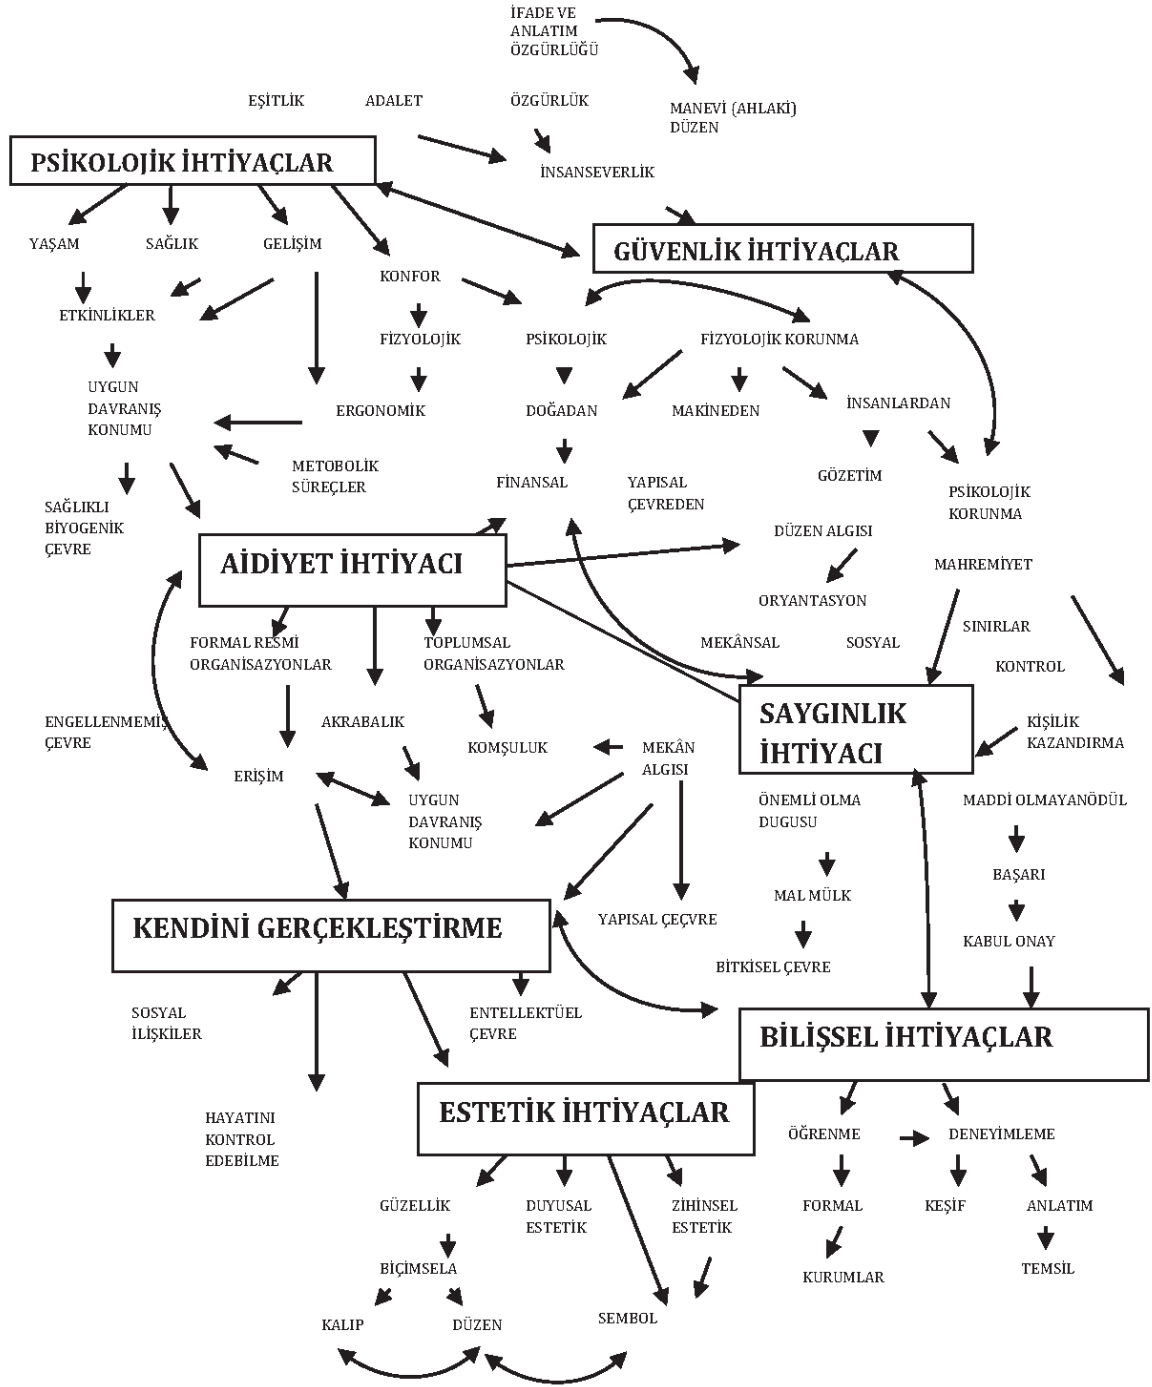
İFADE VE ANLATIM ÖZGÜRLÜĞÜ

MANEVİ (AHLAKİ) DÜZEN

EŞİTLİK

ADALET

ÖZGÜRLÜK

İNSANSEVERLİK

PSİKOLOJİK İHTİYAÇLAR

GÜVENLİK İHTİYAÇLAR

YAŞAM

SAĞLIK

GELİŞİM

KONFOR

ETKİNLİKLER

FİZYOLOJİK

PSİKOLOJİK

FİZYOLOJİK KORUNMA

UYGUN DAVRANIŞ KONUMU

ERGONOMİK

DOĞADAN

MAKİNEDEN

İNSANLARDAN

METOBOLİK SÜREÇLER

FİNANSAL

YAPISAL ÇEVREDEN

GÖZETİM

PSİKOLOJİK KORUNMA

SAĞLIKLI BİYOGENİK ÇEVRE

AİDİYET İHTİYACI

DÜZEN ALGISI

ORYANTASYON

MAHREMİYET

SINIRLAR

KONTROL

FORMAL RESMİ ORGANİSAZYONLAR

TOPLUMSAL ORGANİSAZYONLAR

MEKÂNSAL

SOSYAL

SAYGINLIK İHTİYACI

KİŞİLİK KAZANDIRMA

ENGELLENMEMİŞ ÇEVRE

AKRABALIK

KOMŞULUK

MEKÂN ALGISI

ERİŞİM

UYGUN DAVRANIŞ KONUMU

ÖNEMLİ OLMA DUGUSU

MADDİ OLMAYANÖDÜL

MAL MÜLK

BAŞARI

KENDİNİ GERÇEKLEŞTİRME

YAPISAL ÇEÇVRE

BİTKİSEL ÇEVRE

KABUL ONAY

SOSYAL İLİŞKİLER

ENTELLEKTÜEL ÇEVRE

BİLİŞSEL İHTİYAÇLAR

HAYATINI KONTROL EDEBİLME

ESTETİK İHTİYAÇLAR

ÖĞRENME

DENEYİMLEME

GÜZELLİK

DUYUSAL ESTETİK

ZİHİNSEL ESTETİK

FORMAL

KEŞİF

ANLATIM

BİÇİMSELA

KURUMLAR

TEMSİL

KALIP

DÜZEN

SEMBOL